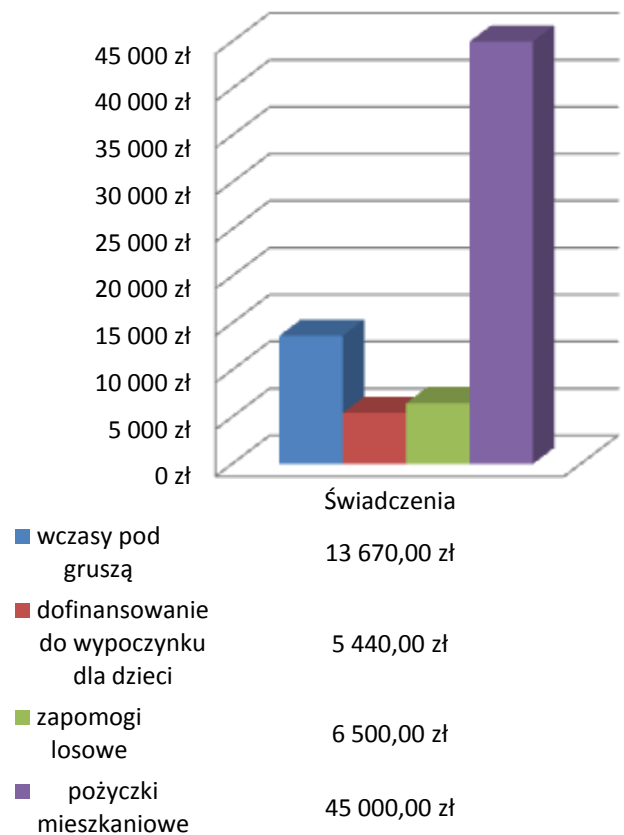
45 000 zł
40 000 zł
35 000 zł
30 000 zł
25 000 zł
20 000 zł
15 000 zł
10 000 zł
5 000 zł
0 zł

Świadczenia

| | |
|---|---|
| wczasy pod gruszą | 13 670,00 zł |
| dofinansowanie do wypoczynku dla dzieci | 5 440,00 zł |
| zapomogi losowe | 6 500,00 zł |
| pożyczki mieszkaniowe | 45 000,00 zł |